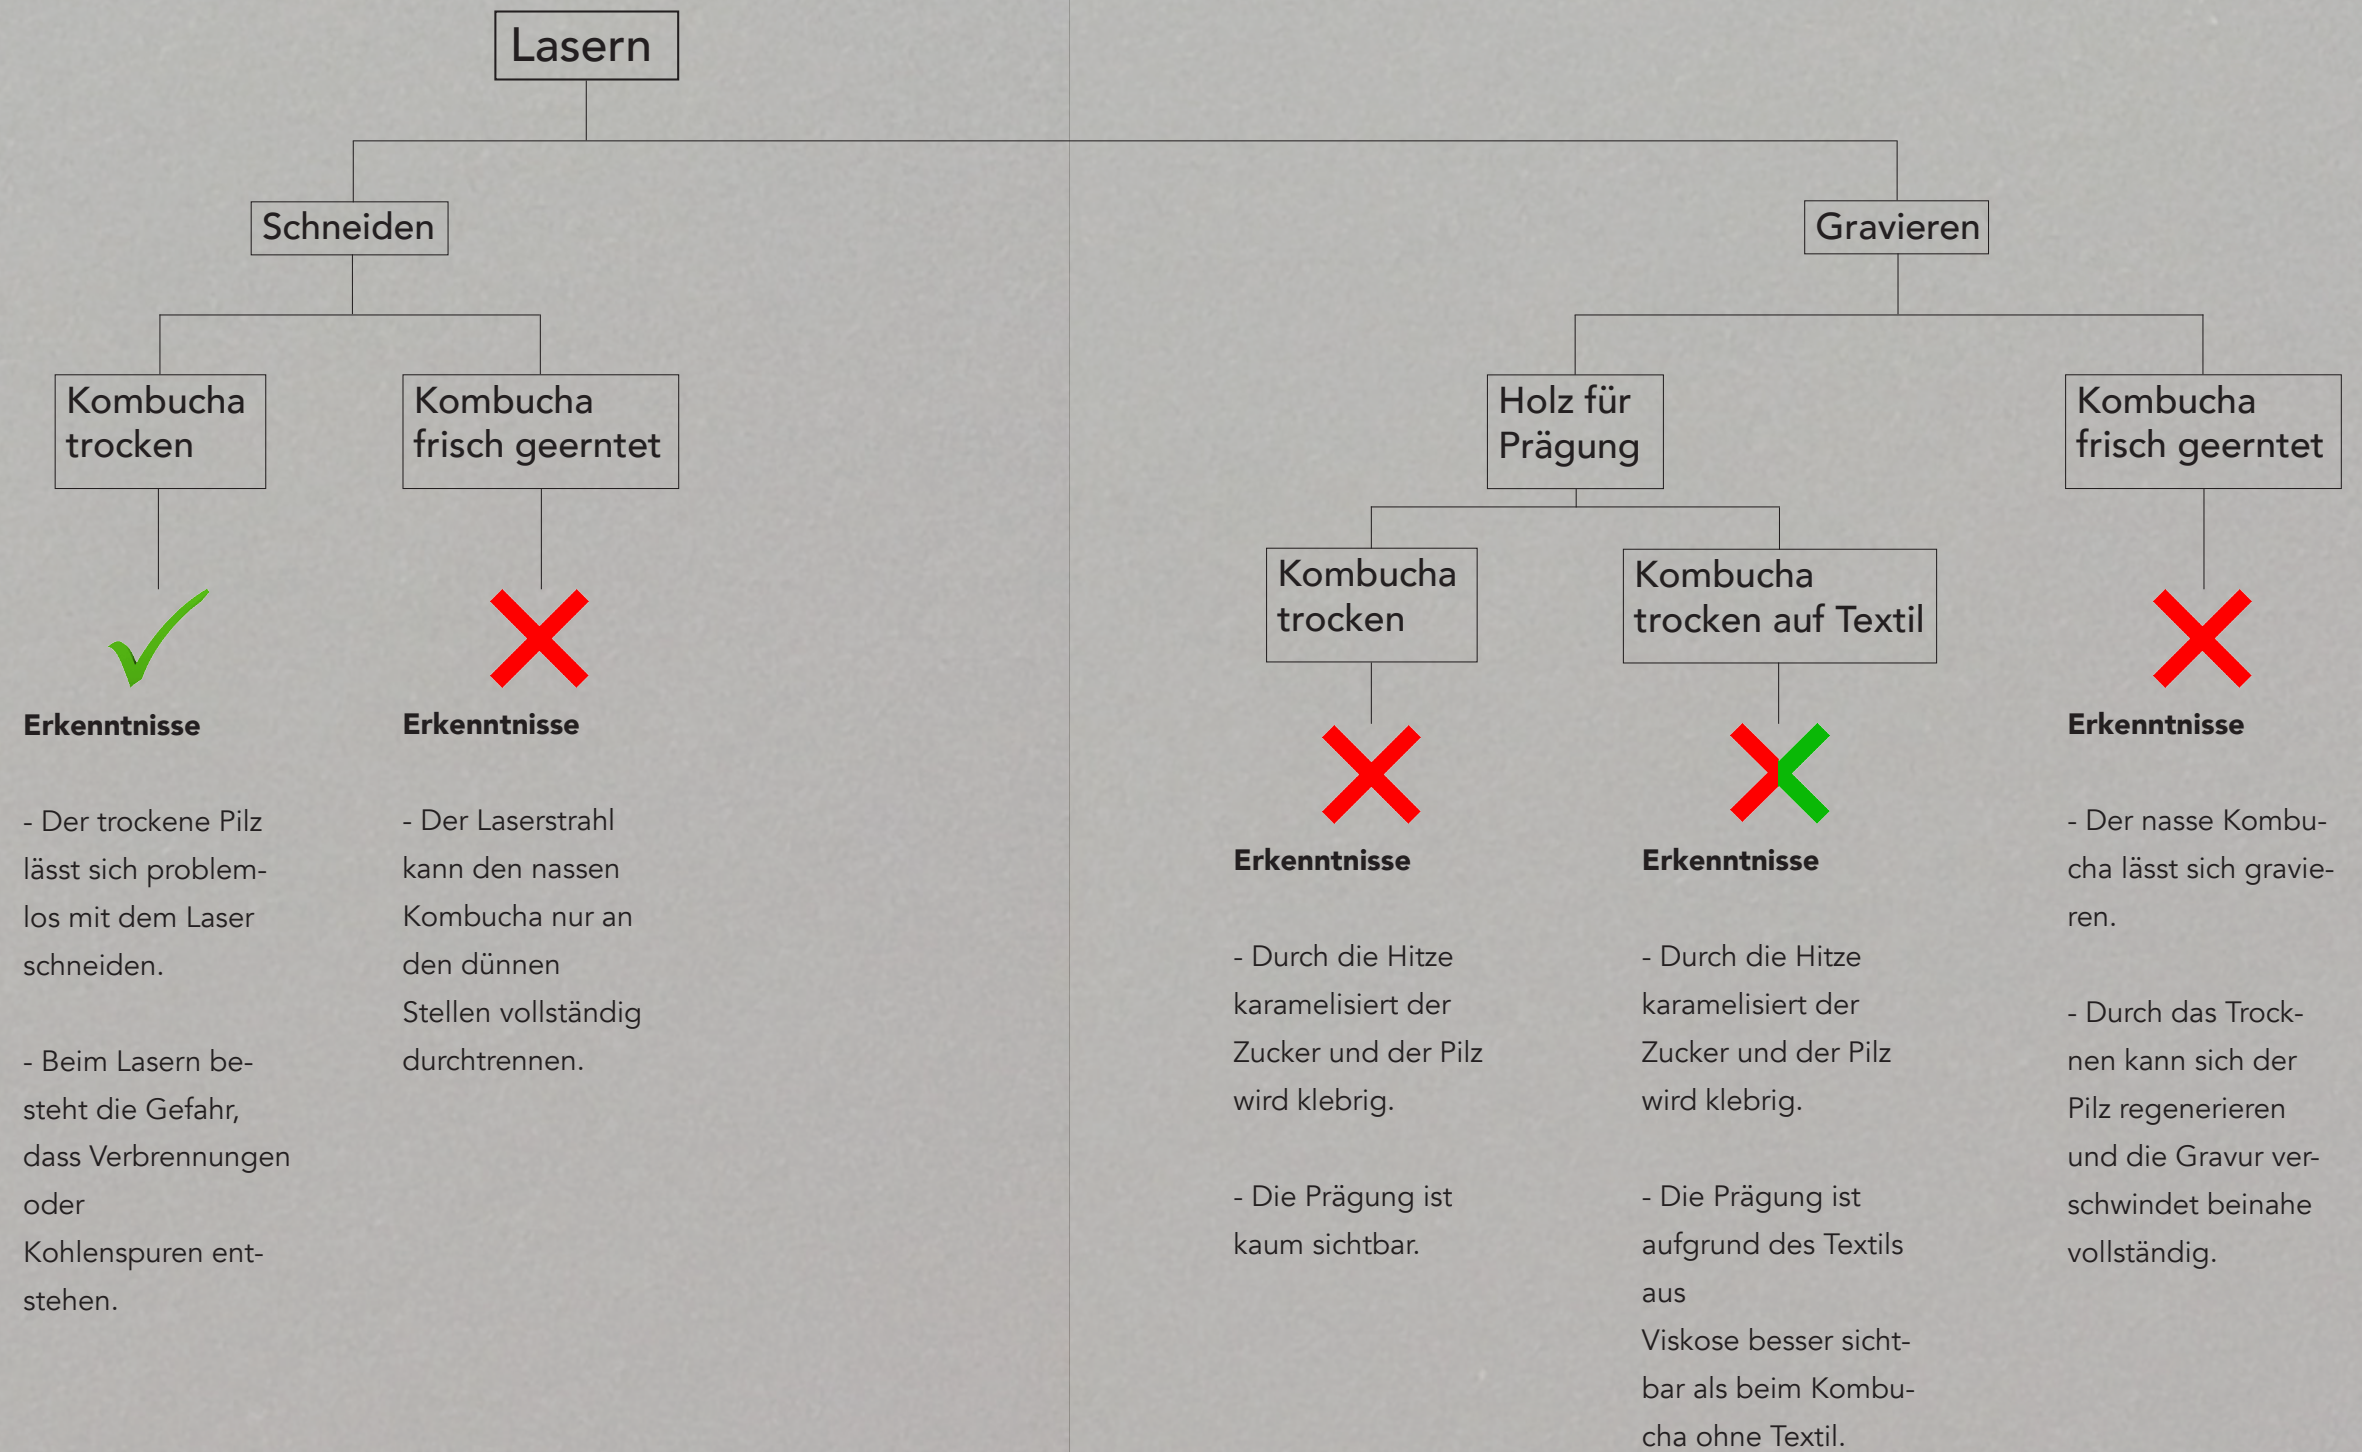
Lasern

Schneiden

Gravieren

Kombucha trocken

Kombucha frisch geerntet

Holz für Prägung

Kombucha frisch geerntet

Kombucha trocken

Kombucha trocken auf Textil

**Erkenntnisse**

- Der trockene Pilz lässt sich problemlos mit dem Laser schneiden.

- Beim Lasern besteht die Gefahr, dass Verbrennungen oder Kohlenspuren entstehen.

**Erkenntnisse**

- Der Laserstrahl kann den nassen Kombucha nur an den dünnen Stellen vollständig durchtrennen.

**Erkenntnisse**

- Durch die Hitze karamelisiert der Zucker und der Pilz wird klebrig.

- Die Prägung ist kaum sichtbar.

**Erkenntnisse**

- Durch die Hitze karamelisiert der Zucker und der Pilz wird klebrig.

- Die Prägung ist aufgrund des Textils aus Viskose besser sichtbar als beim Kombucha ohne Textil.

**Erkenntnisse**

- Der nasse Kombucha lässt sich gravieren.

- Durch das Trocknen kann sich der Pilz regenerieren und die Gravur verschwindet beinahe vollständig.